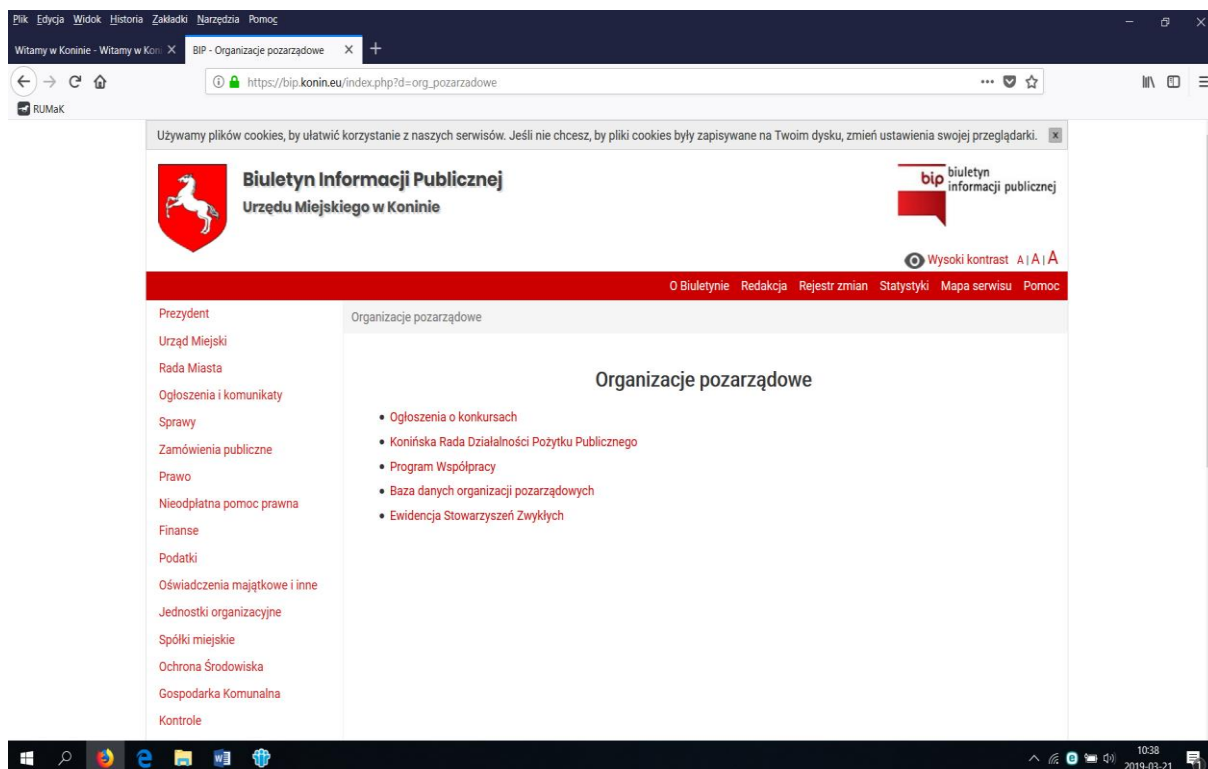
Plik Edycja Widok Historia Zakładki Narzędzia Pomoc

Witamy w Koninie - Witamy w Kon X BIP - Organizacje pozarządowe X +

https://bip.konin.eu/index.php?d=org_pozarzadowe

RUMaK

Używamy plików cookies, by ułatwić korzystanie z naszych serwisów. Jeśli nie chcesz, by pliki cookies były zapisywane na Twoim dysku, zmień ustawienia swojej przeglądarki. x

Biuletyn Informacji Publicznej
Urzędu Miejskiego w Koninie

bip biuletyn informacji publicznej

Wysoki kontrast A | A | A

O Biuletynie Redakcja Rejestr zmian Statystyki Mapa serwisu Pomoc

Prezydent
Urząd Miejski
Rada Miasta
Ogłoszenia i komunikaty
Sprawy
Zamówienia publiczne
Prawo
Nieodpłatna pomoc prawna
Finanse
Podatki
Oświadczenia majątkowe i inne
Jednostki organizacyjne
Spółki miejskie
Ochrona Środowiska
Gospodarka Komunalna
Kontrole

Organizacje pozarządowe

Organizacje pozarządowe

• Ogłoszenia o konkursach
• Konińska Rada Działalności Pożytku Publicznego
• Program Współpracy
• Baza danych organizacji pozarządowych
• Ewidencja Stowarzyszeń Zwykłych

10:38
2019-03-21